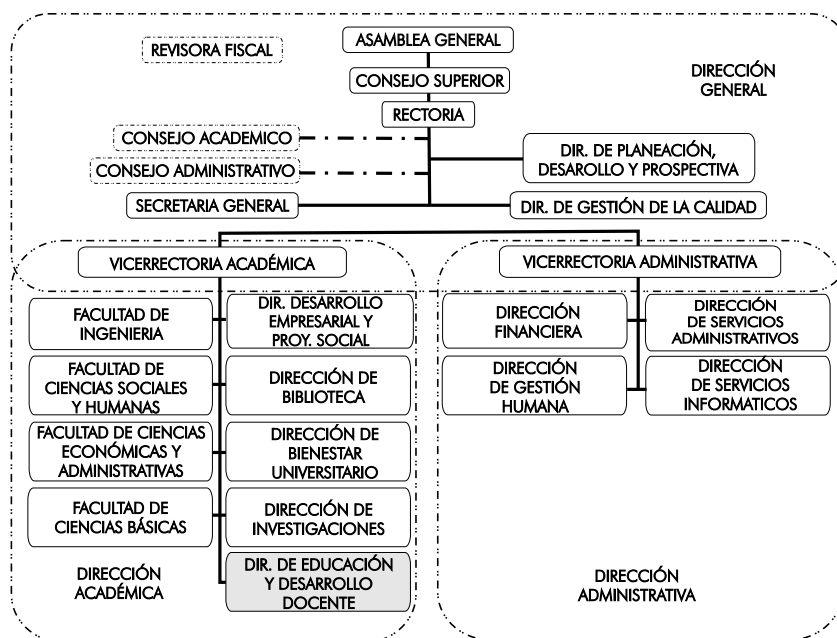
REVISORA FISCAL

ASAMBLEA GENERAL

CONSEJO SUPERIOR

RECTORIA

DIRECCIÓN GENERAL

CONSEJO ACADEMICO

CONSEJO ADMINISTRATIVO

DIR. DE PLANEACIÓN, DESAROLLO Y PROSPECTIVA

SECRETARIA GENERAL

DIR. DE GESTIÓN DE LA CALIDAD

VICERRECTORIA ACADÉMICA

VICERRECTORIA ADMINISTRATIVA

FACULTAD DE INGENIERIA

DIR. DESARROLLO EMPRESARIAL Y PROY. SOCIAL

FACULTAD DE CIENCIAS SOCIALES Y HUMANAS

DIRECCIÓN DE BIBLIOTECA

FACULTAD DE CIENCIAS ECONÓMICAS Y ADMINISTRATIVAS

DIRECCIÓN DE BIENESTAR UNIVERSITARIO

FACULTAD DE CIENCIAS BÁSICAS

DIRECCIÓN DE INVESTIGACIONES

DIR. DE EDUCACIÓN Y DESARROLLO DOCENTE

DIRECCIÓN ACADÉMICA

DIRECCIÓN FINANCIERA

DIRECCIÓN DE SERVICIOS ADMINISTRATIVOS

DIRECCIÓN DE GESTIÓN HUMANA

DIRECCIÓN DE SERVICIOS INFORMATICOS

DIRECCIÓN ADMINISTRATIVA